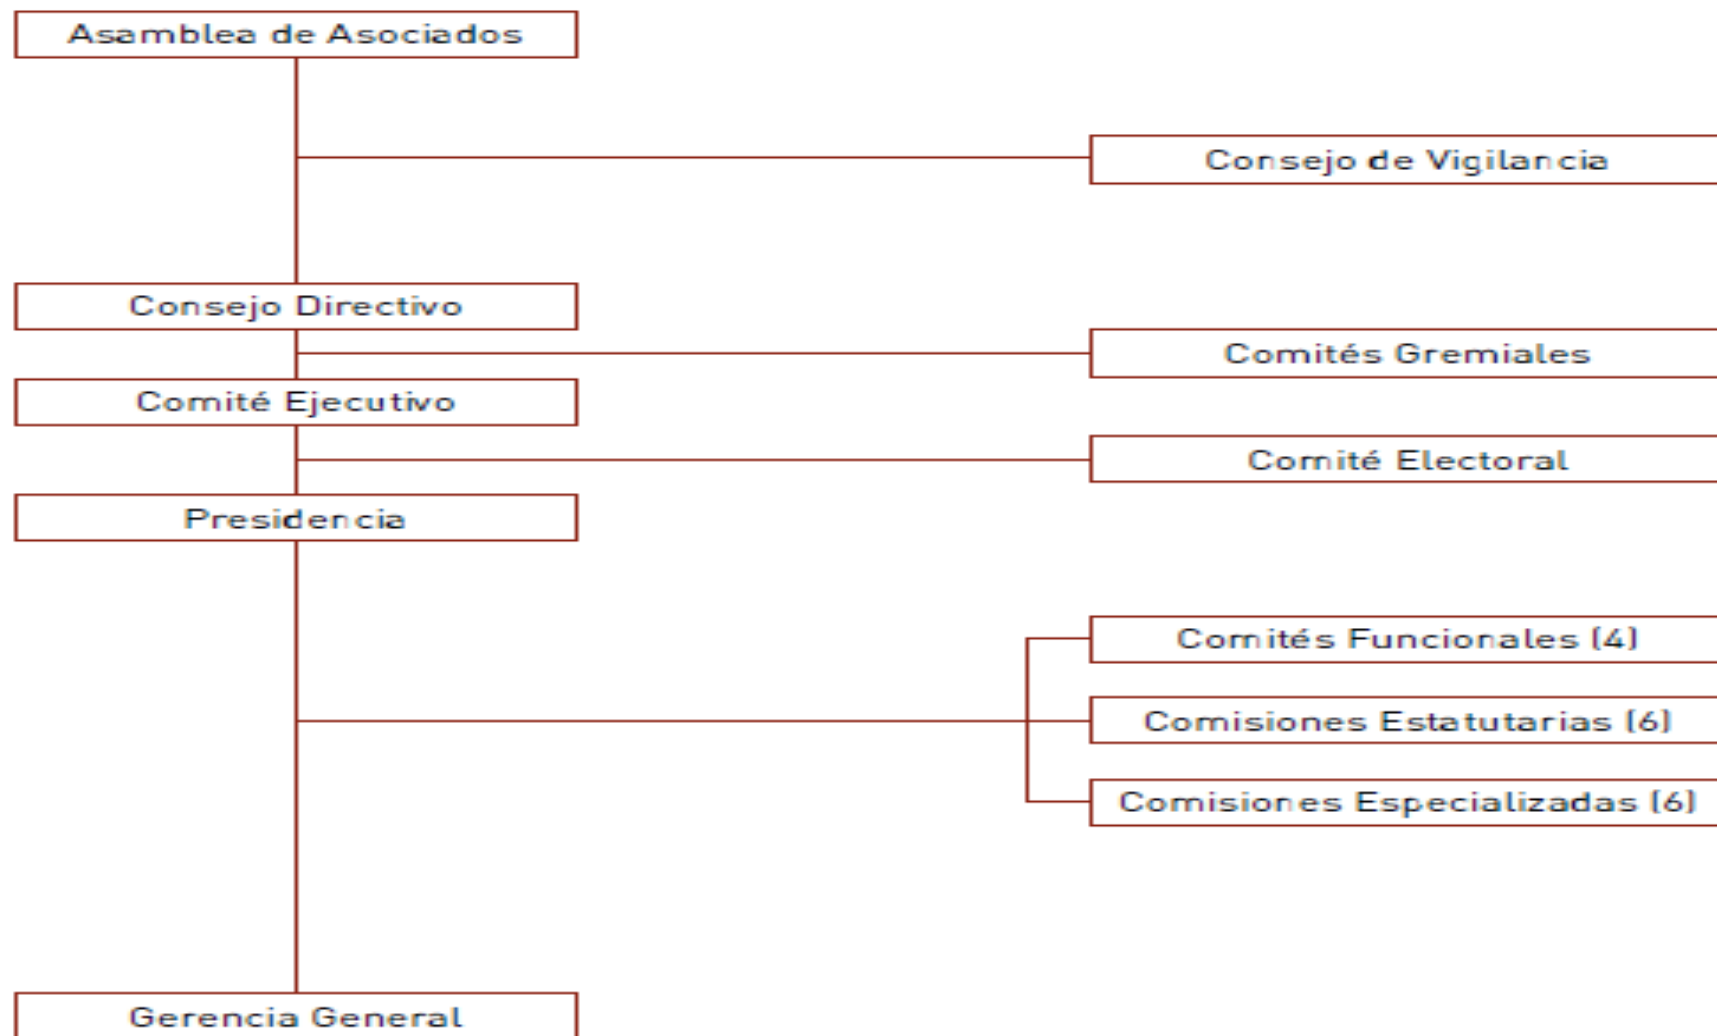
Asamblea de Asociados

Consejo de Vigilancia

Consejo Directivo

Comités Gremiales

Comité Ejecutivo

Comité Electoral

Presidencia

Comités Funcionales (4)

Comisiones Estatutarias (6)

Comisiones Especializadas (6)

Gerencia General